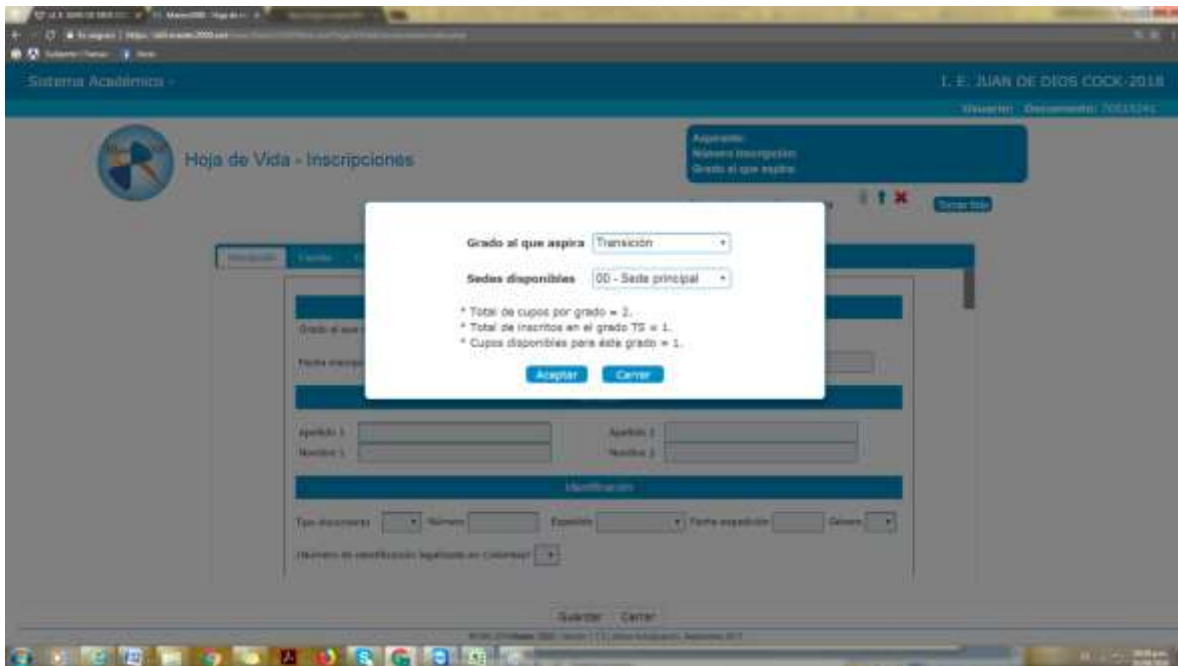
Sistema Académico -

I. E. JUAN DE DIOS COCK-2018

Usuario: Documento: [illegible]

Hoja de Vida - Inscripciones

Aspirante:
Número inscripción:
Grado al que aspira:

Grado al que aspira Transición

Sedes disponibles 00 - Sede principal

* Total de cupos por grado = 2.
* Total de inscritos en el grado TS = 1.
* Cupos disponibles para éste grado = 1.

Aceptar Cerrar

Inscripción Familia

Apellido 1 Apellido 2
Nombre 1 Nombre 2

Identificación

Tipo documento Número Expedido Fecha expedición Género

¿Número de identificación legalizado en Colombia?

Guardar Cerrar